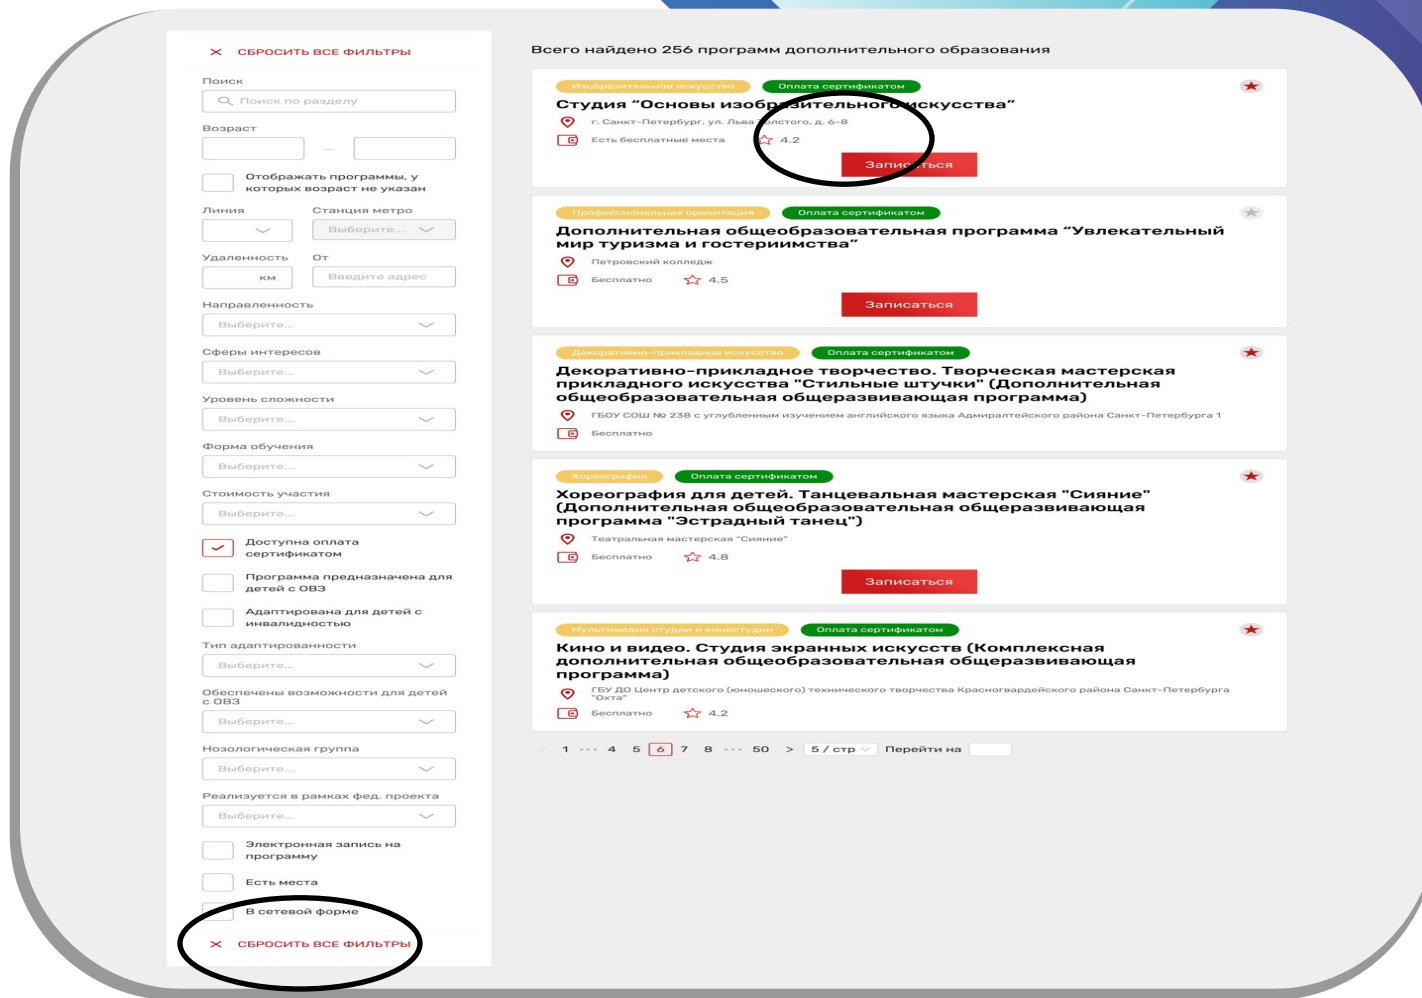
× СБРОСИТЬ ВСЕ ФИЛЬТРЫ

Поиск

Поиск по разделу

Возраст

—

Отображать программы, у которых возраст не указан

Линия

Станция метро

Выберите...

Удаленность

От

км

Введите адрес

Направленность

Выберите...

Сферы интересов

Выберите...

Уровень сложности

Выберите...

Форма обучения

Выберите...

Стоимость участия

Выберите...

Доступна оплата сертификатом

Программа предназначена для детей с ОВЗ

Адаптирована для детей с инвалидностью

Тип адаптированности

Выберите...

Обеспечены возможности для детей с ОВЗ

Выберите...

Нозологическая группа

Выберите...

Реализуется в рамках фед. проекта

Выберите...

Электронная запись на программу

Есть места

В сетевой форме

× СБРОСИТЬ ВСЕ ФИЛЬТРЫ

Всего найдено 256 программ дополнительного образования

Изобразительное искусство
Оплата сертификатом
Студия "Основы изобразительного искусства"
г. Санкт-Петербург, ул. Льва Толстого, д. 6-8
Есть бесплатные места
4.2
Записаться

Профессиональная ориентация
Оплата сертификатом
Дополнительная общеобразовательная программа "Увлекательный мир туризма и гостеприимства"
Петровский колледж
Бесплатно
4.5
Записаться

Декоративно-прикладное искусство
Оплата сертификатом
Декоративно-прикладное творчество. Творческая мастерская прикладного искусства "Стильные штучки" (Дополнительная общеобразовательная общеразвивающая программа)
ГБОУ СОШ № 238 с углубленным изучением английского языка Адмиралтейского района Санкт-Петербурга 1
Бесплатно

Хореография
Оплата сертификатом
Хореография для детей. Танцевальная мастерская "Сияние" (Дополнительная общеобразовательная общеразвивающая программа "Эстрадный танец")
Театральная мастерская "Сияние"
Бесплатно
4.8
Записаться

Мультимедиа студии и киностудии
Оплата сертификатом
Кино и видео. Студия экранных искусств (Комплексная дополнительная общеобразовательная общеразвивающая программа)
ГБУ ДО Центр детского (юношеского) технического творчества Красногвардейского района Санкт-Петербурга "Охта"
Бесплатно
4.2

< 1 ··· 4 5 6 7 8 ··· 50 > 5 / стр Перейти на